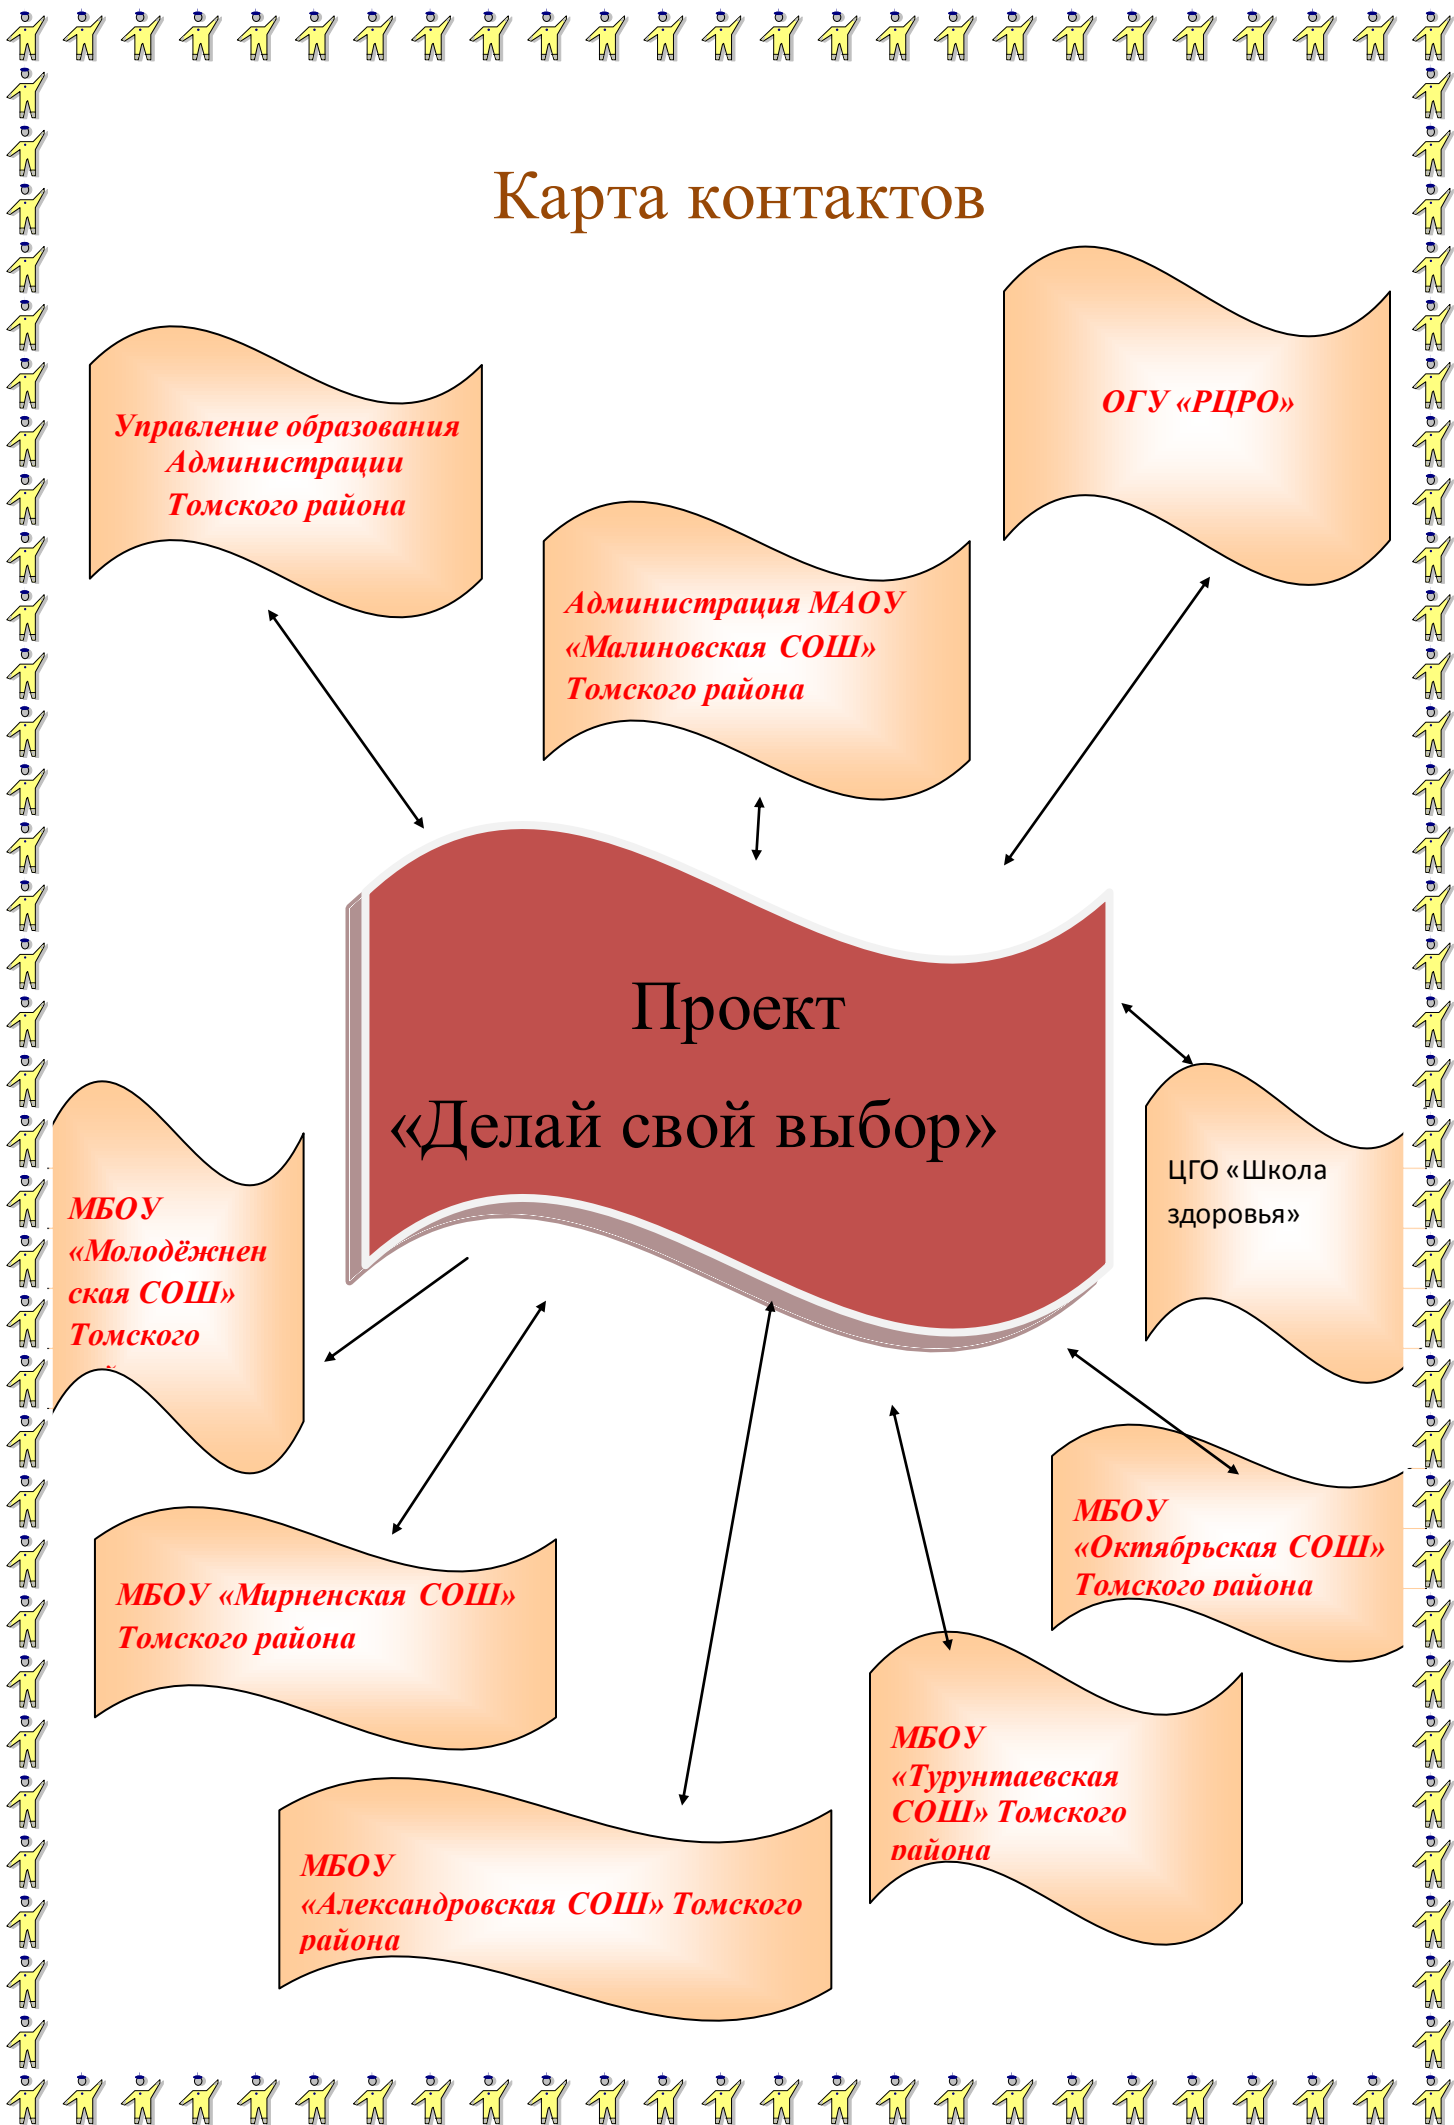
Карта контактов

Управление образования Администрации Томского района

ОГУ «РЦРО»

Администрация МАОУ «Малиновская СОШ» Томского района

Проект «Делай свой выбор»

ЦГО «Школа здоровья»

МБОУ «Молодёжненская СОШ» Томского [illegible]

МБОУ «Октябрьская СОШ» Томского района

МБОУ «Мирненская СОШ» Томского района

МБОУ «Турунтаевская СОШ» Томского района

МБОУ «Александровская СОШ» Томского района